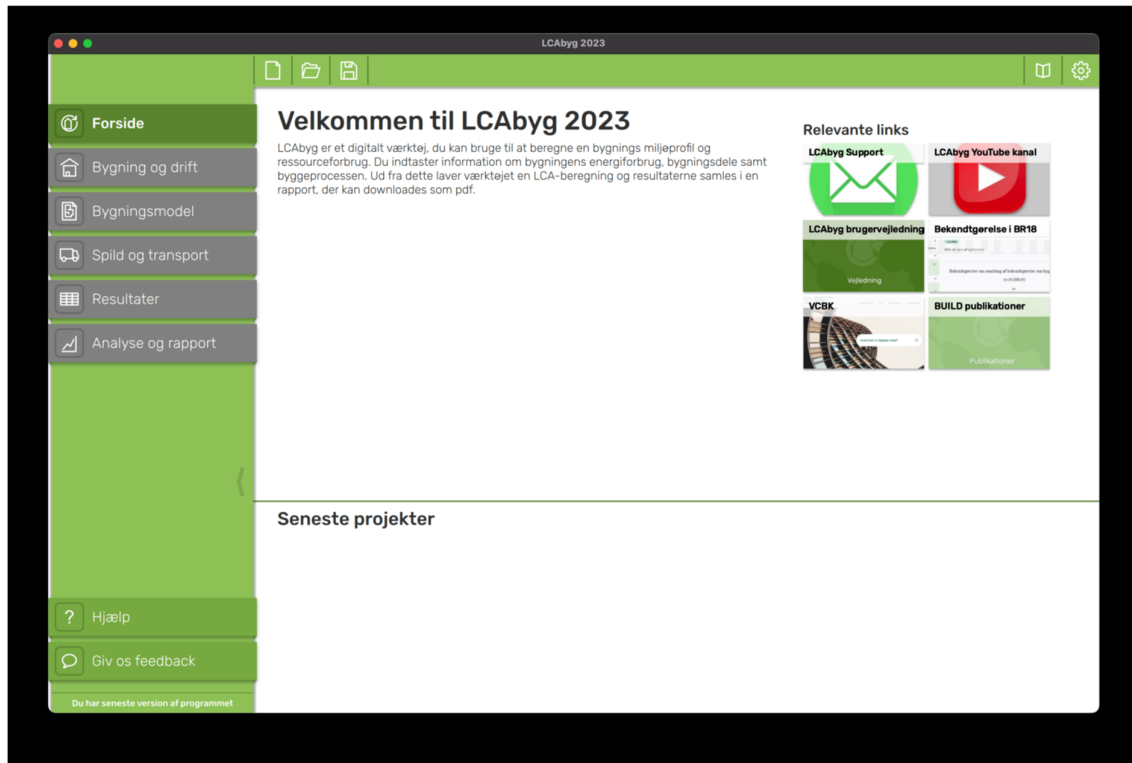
LCAbyg 2023

Forside

Bygning og drift

Bygningsmodel

Spild og transport

Resultater

Analyse og rapport

? Hjælp

Giv os feedback

Du har seneste version af programmet

Velkommen til LCAbyg 2023

LCAbyg er et digitalt værktøj, du kan bruge til at beregne en bygnings miljøprofil og ressourceforbrug. Du indtaster information om bygningens energiforbrug, bygningsdele samt byggeprocessen. Ud fra dette laver værktøjet en LCA-beregning og resultaterne samles i en rapport, der kan downloades som pdf.

Relevante links

LCAbyg Support

LCAbyg YouTube kanal

LCAbyg brugervejledning

Vejledning

Bekendtgørelse i BR18

VCBK

BUILD publikationer

Publikationer

Seneste projekter